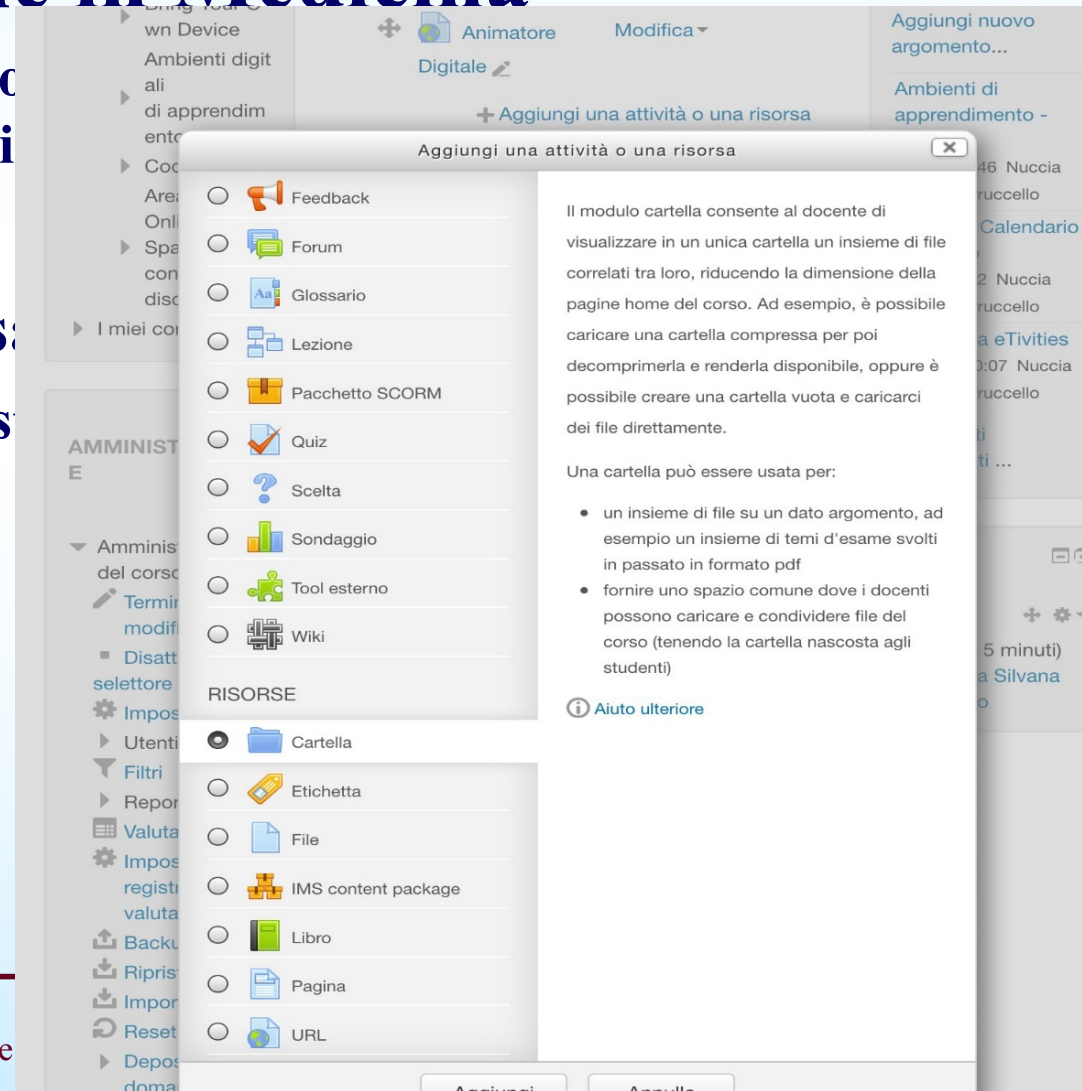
wn Device
Ambienti digitali di apprendimento
Coo
Are
Onl
Spa
con
disc
I miei co

AMMINIST
E

Amminis
del corsc
Termi
modifi
Disatt
selettore
Impos
Utenti
Filtri
Repor
Valuta
Impos
registr
valuta
Backu
Ripris
Impor
Reset
Depos
doma

Animatore Digitale
Modifica
+ Aggiungi una attività o una risorsa

Aggiungi nuovo argomento...
Ambienti di apprendimento -
46 Nuccia
uccello
Calendario
2 Nuccia
uccello
a eTivities
0:07 Nuccia
uccello
ti
ti ...
5 minuti)
a Silvana

Aggiungi una attività o una risorsa

Feedback
Forum
Glossario
Lezione
Pacchetto SCORM
Quiz
Scelta
Sondaggio
Tool esterno
Wiki
RISORSE
Cartella
Etichetta
File
IMS content package
Libro
Pagina
URL

Il modulo cartella consente al docente di visualizzare in un unica cartella un insieme di file correlati tra loro, riducendo la dimensione della pagine home del corso. Ad esempio, è possibile caricare una cartella compressa per poi decomprimerla e renderla disponibile, oppure è possibile creare una cartella vuota e caricarci dei file direttamente.

Una cartella può essere usata per:

- un insieme di file su un dato argomento, ad esempio un insieme di temi d'esame svolti in passato in formato pdf
- fornire uno spazio comune dove i docenti possono caricare e condividere file del corso (tenendo la cartella nascosta agli studenti)

Aiuto ulteriore

Aggiungi
Annulla